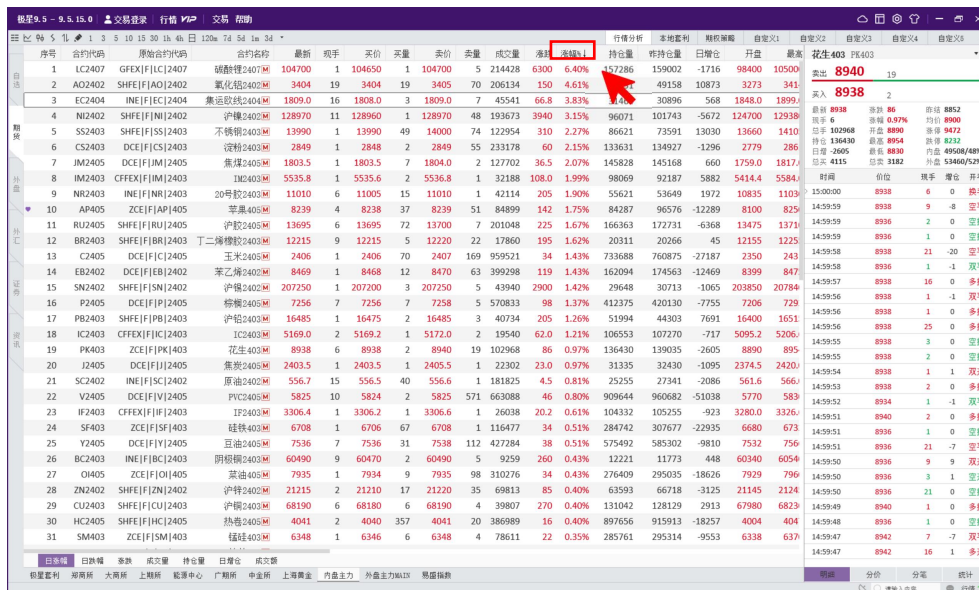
极星9.5 - 9.5.15.0 交易登录 行情 VIP 交易 帮助

1 3 5 10 15 30 1h 4h 日 120m 7d 5d 1m 3d

行情分析 本地套利 期权策略 自定义1 自定义2 自定义3 自定义4 自定义5

| 序号 | 合约代码 | 原始合约代码 | 合约名称 | 最新 | 现手 | 买价 | 买量 | 卖价 | 卖量 | 成交量 | 涨跌 | 涨幅% | 持仓量 | 昨持仓量 | 日增仓 | 开盘 | 最高 |
|---|---|---|---|---|---|---|---|---|---|---|---|---|---|---|---|---|---|
| 1 | LC2407 | GFEX\|F\|LC\|2407 | 碳酸锂2407 | 104700 | 1 | 104650 | 1 | 104700 | 5 | 214428 | 6300 | 6.40% | 157286 | 159002 | -1716 | 98400 | 10500 |
| 2 | AO2402 | SHFE\|F\|AO\|2402 | 氧化铝2402 | 3404 | 19 | 3404 | 19 | 3405 | 70 | 206134 | 150 | 4.61% | | 49158 | 10873 | 3273 | 341 |
| 3 | EC2404 | INE\|F\|EC\|2404 | 集运欧线2404 | 1809.0 | 16 | 1808.0 | 3 | 1809.0 | 7 | 45541 | 66.8 | 3.83% | | 30896 | 568 | 1848.0 | 1899. |
| 4 | NI2402 | SHFE\|F\|NI\|2402 | 沪镍2402 | 128970 | 11 | 128960 | 1 | 128970 | 48 | 193673 | 3940 | 3.15% | 96071 | 101743 | -5672 | 124700 | 12938 |
| 5 | SS2403 | SHFE\|F\|SS\|2403 | 不锈钢2403 | 13990 | 1 | 13990 | 49 | 14000 | 74 | 122954 | 310 | 2.27% | 86621 | 73591 | 13030 | 13660 | 1410 |
| 6 | CS2403 | DCE\|F\|CS\|2403 | 淀粉2403 | 2849 | 1 | 2848 | 2 | 2849 | 55 | 233178 | 60 | 2.15% | 133631 | 134927 | -1296 | 2779 | 286 |
| 7 | JM2405 | DCE\|F\|JM\|2405 | 焦煤2405 | 1803.5 | 1 | 1803.5 | 7 | 1804.0 | 2 | 127702 | 36.5 | 2.07% | 145828 | 145168 | 660 | 1759.0 | 1817. |
| 8 | IM2403 | CFFEX\|F\|IM\|2403 | IM2403 | 5535.8 | 1 | 5535.6 | 2 | 5536.8 | 1 | 32188 | 108.0 | 1.99% | 98069 | 92187 | 5882 | 5414.4 | 5584. |
| 9 | NR2403 | INE\|F\|NR\|2403 | 20号胶2403 | 11010 | 6 | 11005 | 15 | 11010 | 1 | 42114 | 205 | 1.90% | 55621 | 53649 | 1972 | 10835 | 1103 |
| 10 | AP405 | ZCE\|F\|AP\|405 | 苹果405 | 8239 | 4 | 8238 | 37 | 8239 | 51 | 84899 | 142 | 1.75% | 84287 | 96576 | -12289 | 8100 | 825 |
| 11 | RU2405 | SHFE\|F\|RU\|2405 | 沪胶2405 | 13695 | 6 | 13695 | 72 | 13700 | 7 | 201048 | 225 | 1.67% | 166363 | 172731 | -6368 | 13475 | 1371 |
| 12 | BR2403 | SHFE\|F\|BR\|2403 | 丁二烯橡胶2403 | 12215 | 9 | 12215 | 5 | 12220 | 22 | 17860 | 195 | 1.62% | 20311 | 20266 | 45 | 12155 | 1225 |
| 13 | C2405 | DCE\|F\|C\|2405 | 玉米2405 | 2406 | 1 | 2406 | 70 | 2407 | 169 | 959521 | 34 | 1.43% | 733688 | 760875 | -27187 | 2350 | 243 |
| 14 | EB2402 | DCE\|F\|EB\|2402 | 苯乙烯2402 | 8469 | 1 | 8468 | 12 | 8470 | 63 | 399298 | 119 | 1.43% | 162094 | 174563 | -12469 | 8399 | 847 |
| 15 | SN2402 | SHFE\|F\|SN\|2402 | 沪锡2402 | 207250 | 1 | 207200 | 3 | 207250 | 5 | 43940 | 2900 | 1.42% | 29648 | 30713 | -1065 | 203850 | 20784 |
| 16 | P2405 | DCE\|F\|P\|2405 | 棕榈2405 | 7256 | 7 | 7256 | 7 | 7258 | 5 | 570833 | 98 | 1.37% | 412375 | 420130 | -7755 | 7206 | 729 |
| 17 | PB2403 | SHFE\|F\|PB\|2403 | 沪铅2403 | 16485 | 1 | 16475 | 2 | 16485 | 3 | 40734 | 205 | 1.26% | 51994 | 44303 | 7691 | 16400 | 1651 |
| 18 | IC2403 | CFFEX\|F\|IC\|2403 | IC2403 | 5169.0 | 2 | 5169.2 | 1 | 5172.0 | 2 | 19540 | 62.0 | 1.21% | 106553 | 107270 | -717 | 5095.2 | 5206. |
| 19 | PK403 | ZCE\|F\|PK\|403 | 花生403 | 8938 | 6 | 8938 | 2 | 8940 | 19 | 102968 | 86 | 0.97% | 136430 | 139035 | -2605 | 8890 | 895 |
| 20 | J2405 | DCE\|F\|J\|2405 | 焦炭2405 | 2403.5 | 1 | 2403.5 | 1 | 2405.5 | 1 | 22302 | 23.0 | 0.97% | 32340 | 33435 | -1095 | 2374.5 | 2420. |
| 21 | SC2402 | INE\|F\|SC\|2402 | 原油2402 | 556.7 | 15 | 556.5 | 40 | 556.6 | 1 | 181825 | 4.5 | 0.81% | 25255 | 27341 | -2086 | 561.6 | 566. |
| 22 | V2405 | DCE\|F\|V\|2405 | PVC2405 | 5825 | 10 | 5824 | 2 | 5825 | 571 | 663088 | 46 | 0.80% | 909644 | 960682 | -51038 | 5770 | 583 |
| 23 | IF2403 | CFFEX\|F\|IF\|2403 | IF2403 | 3306.4 | 1 | 3306.2 | 1 | 3306.6 | 1 | 26038 | 20.2 | 0.61% | 104332 | 105255 | -923 | 3280.0 | 3326. |
| 24 | SF403 | ZCE\|F\|SF\|403 | 硅铁403 | 6708 | 1 | 6706 | 67 | 6708 | 1 | 116477 | 34 | 0.51% | 284742 | 307677 | -22935 | 6680 | 673 |
| 25 | Y2405 | DCE\|F\|Y\|2405 | 豆油2405 | 7536 | 7 | 7536 | 31 | 7538 | 112 | 427284 | 38 | 0.51% | 575492 | 585302 | -9810 | 7532 | 756 |
| 26 | BC2403 | INE\|F\|BC\|2403 | 阴极铜2403 | 60490 | 9 | 60470 | 2 | 60490 | 5 | 9259 | 260 | 0.43% | 12221 | 11773 | 448 | 60340 | 6054 |
| 27 | OI405 | ZCE\|F\|OI\|405 | 菜油405 | 7935 | 1 | 7934 | 9 | 7935 | 98 | 310276 | 34 | 0.43% | 276409 | 295035 | -18626 | 7929 | 796 |
| 28 | ZN2402 | SHFE\|F\|ZN\|2402 | 沪锌2402 | 21215 | 2 | 21210 | 17 | 21220 | 35 | 69813 | 85 | 0.40% | 63593 | 66718 | -3125 | 21145 | 2124 |
| 29 | CU2403 | SHFE\|F\|CU\|2403 | 沪铜2403 | 68190 | 6 | 68180 | 6 | 68190 | 4 | 39807 | 270 | 0.40% | 131042 | 128129 | 2913 | 67980 | 6823 |
| 30 | HC2405 | SHFE\|F\|HC\|2405 | 热卷2405 | 4041 | 2 | 4040 | 357 | 4041 | 20 | 386989 | 16 | 0.40% | 897656 | 915913 | -18257 | 4004 | 404 |
| 31 | SM403 | ZCE\|F\|SM\|403 | 锰硅403 | 6348 | 1 | 6346 | 6 | 6348 | 4 | 78611 | 22 | 0.35% | 285761 | 295314 | -9553 | 6338 | 637 |

日涨幅 日跌幅 涨跌 成交量 持仓量 日增仓 成交额

极星套利 郑商所 大商所 上期所 能源中心 广期所 中金所 上海黄金 内盘主力 外盘主力MAIN 易盛指数

自选 期货 外盘 外汇 证券 资讯

花生403 PK403
卖出 8940 19
买入 8938 2
最新 8938 涨跌 86 昨结 8852
现手 6 涨幅 0.97% 均价 8900
总手 102968 开盘 8890 涨停 9472
持仓 136430 最高 8950 跌停 8232
日增 -2605 最低 8830 内盘 49508/48
总买 4115 总卖 3182 外盘 53460/52

| 时间 | 价位 | 现手 | 增仓 | 开平 |
|---|---|---|---|---|
| 15:00:00 | 8938 | 6 | 0 | 换 |
| 14:59:59 | 8938 | 9 | -8 | 空 |
| 14:59:59 | 8936 | 2 | 0 | 空 |
| 14:59:59 | 8936 | 1 | 0 | 空 |
| 14:59:58 | 8938 | 21 | -20 | 空 |
| 14:59:58 | 8936 | 1 | -1 | 双 |
| 14:59:57 | 8938 | 16 | 0 | 多 |
| 14:59:56 | 8938 | 1 | -1 | 双 |
| 14:59:56 | 8938 | 1 | 0 | 多 |
| 14:59:56 | 8938 | 25 | 0 | 多 |
| 14:59:55 | 8938 | 3 | 0 | 空 |
| 14:59:55 | 8938 | 2 | 0 | 空 |
| 14:59:54 | 8938 | 1 | 1 | 双 |
| 14:59:53 | 8938 | 1 | 0 | 多 |
| 14:59:52 | 8934 | 1 | -1 | 双 |
| 14:59:51 | 8940 | 2 | 0 | 多 |
| 14:59:51 | 8936 | 1 | 0 | 空 |
| 14:59:51 | 8936 | 21 | -7 | 空 |
| 14:59:50 | 8936 | 9 | 9 | 双 |
| 14:59:50 | 8936 | 3 | 1 | 空 |
| 14:59:50 | 8936 | 21 | 0 | 空 |
| 14:59:49 | 8940 | 1 | 0 | 多 |
| 14:59:48 | 8936 | 1 | 0 | 多 |
| 14:59:47 | 8940 | 7 | -7 | 双 |
| 14:59:47 | 8942 | 16 | 1 | 多 |

明细 分价 分笔 统计